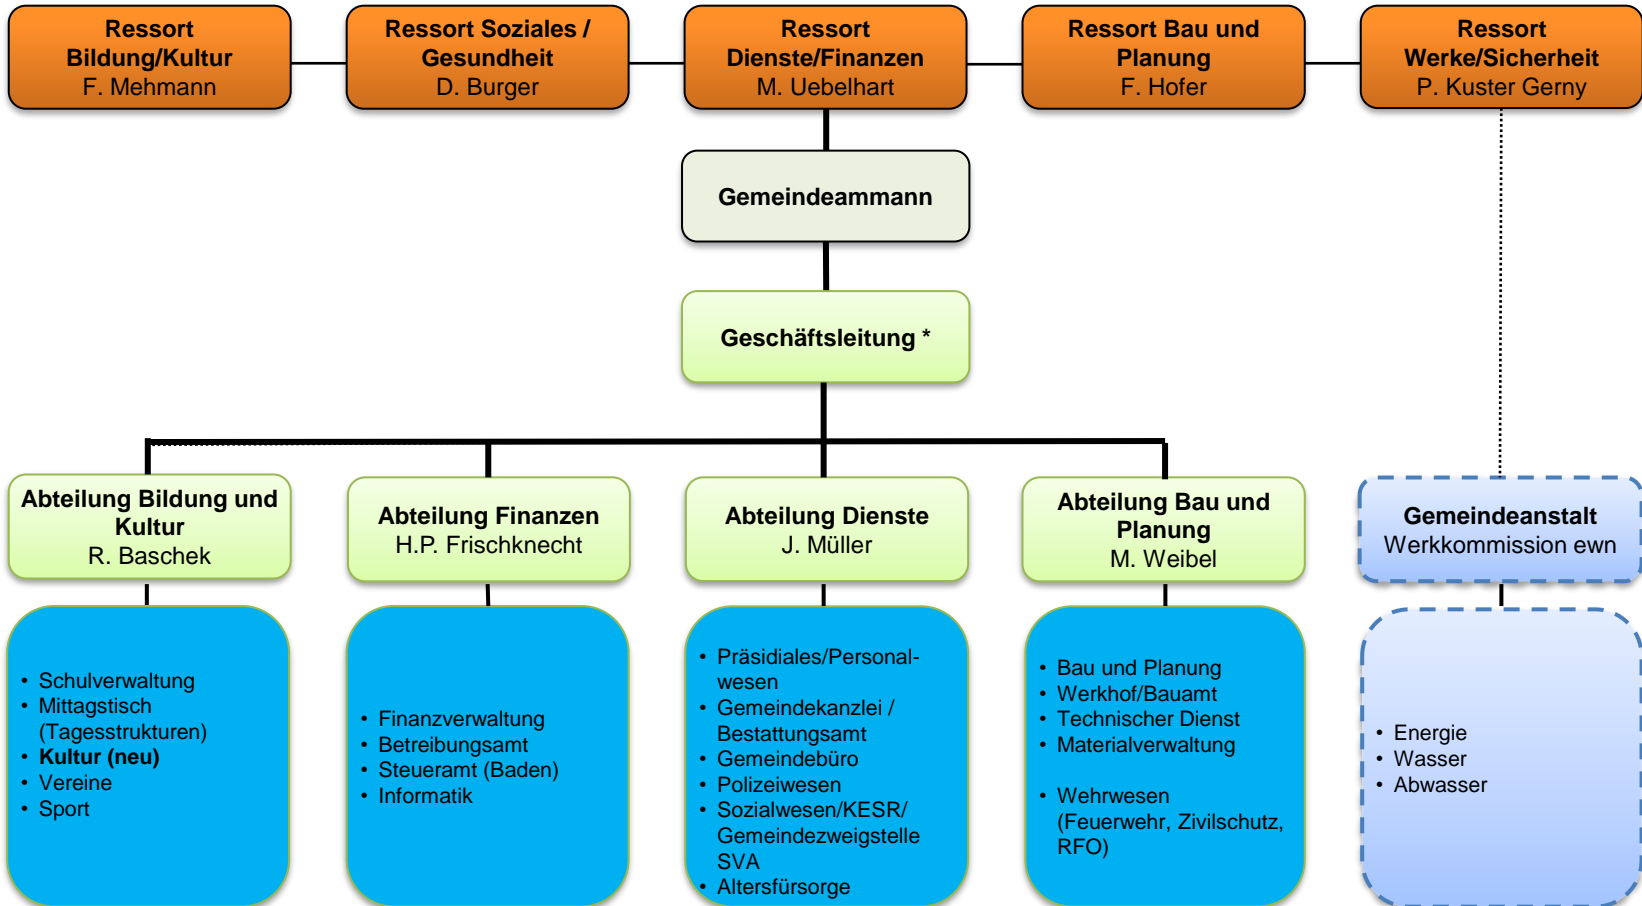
Ressort Bildung/Kultur
F. Mehmann

Ressort Soziales / Gesundheit
D. Burger

Ressort Dienste/Finanzen
M. Uebelhart

Ressort Bau und Planung
F. Hofer

Ressort Werke/Sicherheit
P. Kuster Gerny

Gemeindeammann

Geschäftsleitung *

Abteilung Bildung und Kultur
R. Baschek

Abteilung Finanzen
H.P. Frischknecht

Abteilung Dienste
J. Müller

Abteilung Bau und Planung
M. Weibel

Gemeindeanstalt
Werkkommission ewn

- Schulverwaltung
- Mittagstisch (Tagesstrukturen)
- **Kultur (neu)**
- Vereine
- Sport

- Finanzverwaltung
- Betreibungsamt
- Steueramt (Baden)
- Informatik

- Präsidiales/Personalwesen
- Gemeindekanzlei / Bestattungsamt
- Gemeindebüro
- Polizeiwesen
- Sozialwesen/KESR/ Gemeindezweigstelle SVA
- Altersfürsorge

- Bau und Planung
- Werkhof/Bauamt
- Technischer Dienst
- Materialverwaltung

- Wehrwesen (Feuerwehr, Zivilschutz, RFO)

- Energie
- Wasser
- Abwasser